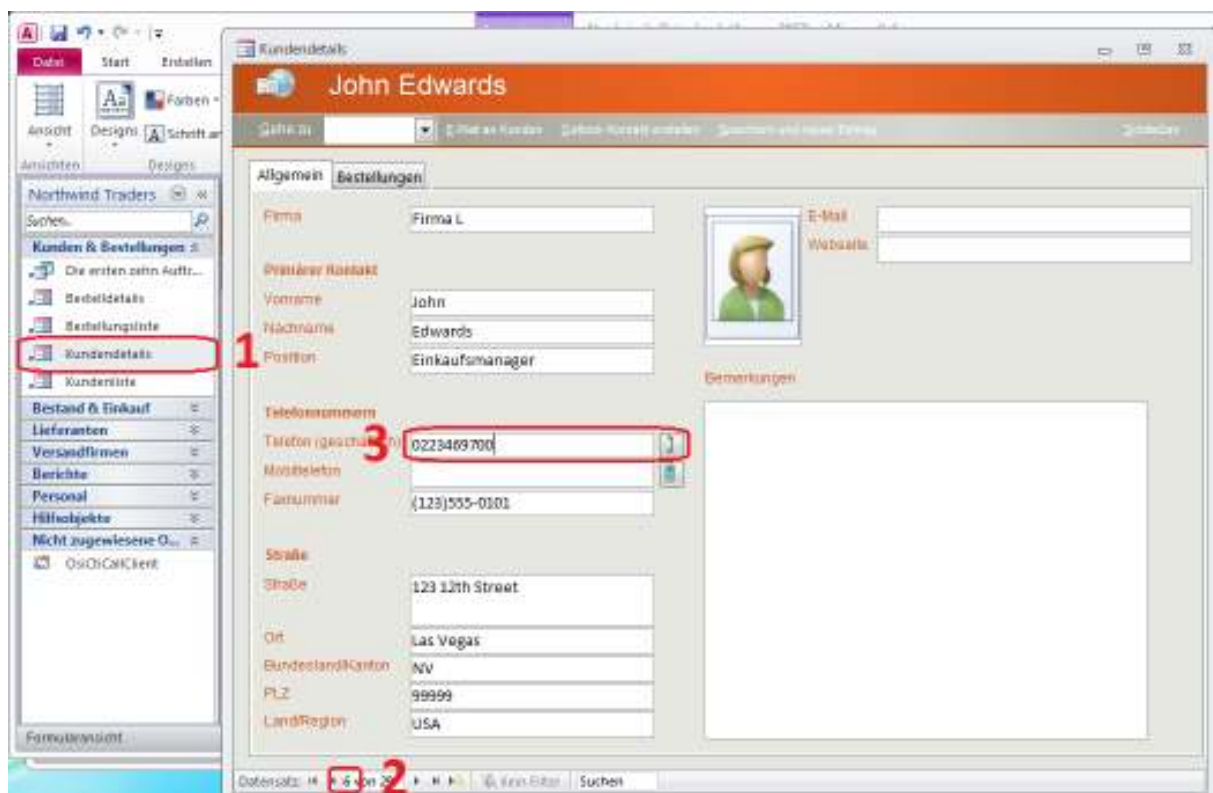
Datei Start Erstellen

Ansicht Designs Farben Schriftart

Ansichten Designs

Northwind Traders

Suchen...

Kunden & Bestellungen

Die ersten zehn Auftr...

Bestelldetails

Bestellungsliste

Kundendetails

Kundenliste

Bestand & Einkauf

Lieferanten

Versandfirmen

Berichte

Personal

Hilfsobjekte

Nicht zugewiesene O...

OsiOsCallClient

Formularansicht

Kundendetails

John Edwards

Gehe zu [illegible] Schließen

Allgemein Bestellungen

Firma Firma L

Primärer Kontakt

Vorname John

Nachname Edwards

Position Einkaufsmanager

Telefonnummern

Telefon (geschäftlich) 0223469700

Mobiltelefon

Faxnummer (123)555-0101

Straße

Straße 123 12th Street

Ort Las Vegas

Bundesland/Kanton NV

PLZ 99999

Land/Region USA

E-Mail

Webseite

Bemerkungen

1

2

3

Datensatz: 6 von 29 Kein Filter Suchen